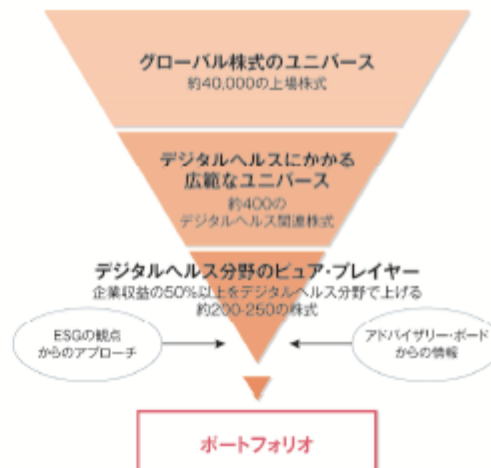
グローバル株式のユニバース
約40,000の上場株式

デジタルヘルスにかかる
広範なユニバース
約400の
デジタルヘルス関連株式

デジタルヘルス分野のピュア・プレイヤー
企業収益の50%以上をデジタルヘルス分野で上げる
約200-250の株式

ESGの観点
からのアプローチ

アドバイザリー・ボード
からの情報

ポートフォリオ